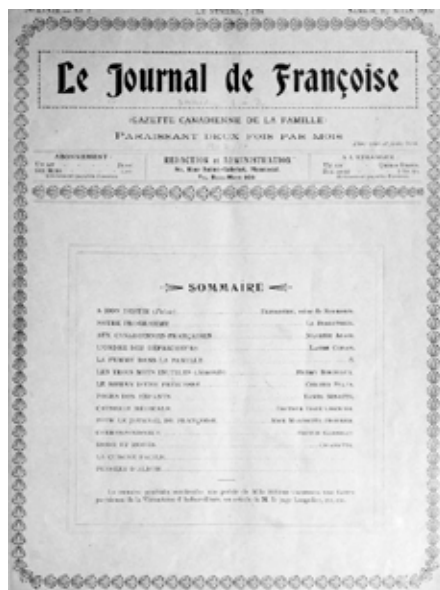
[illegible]

Le Journal de Françoise

GAZETTE CANADIENNE DE LA FAMILLE

PARAISSANT DEUX FOIS PAR MOIS

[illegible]

ABONNEMENT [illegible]

RÉDACTION et ADMINISTRATION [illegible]

A L'ÉTRANGER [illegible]

SOMMAIRE

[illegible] | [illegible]
NOTRE PROGRAMME | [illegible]
AUX CANADIENNES-FRANÇAISES | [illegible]
L'ORDRE DES DÉPARTEMENTS | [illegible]
LA FEMME DANS LA FAMILLE | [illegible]
LES TROIS MOTS DE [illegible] | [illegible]
LE MODÈLE D'UNE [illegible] | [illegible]
PAGES DES ENFANTS | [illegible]
CAUSERIE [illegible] | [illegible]
POUR LE JOURNAL DE FRANÇOISE | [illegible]
CORRESPONDANCE | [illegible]
MODE ET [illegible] | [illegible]
LA CUISINE FACILE | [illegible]
PENSÉES D'ALBUM | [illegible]

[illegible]